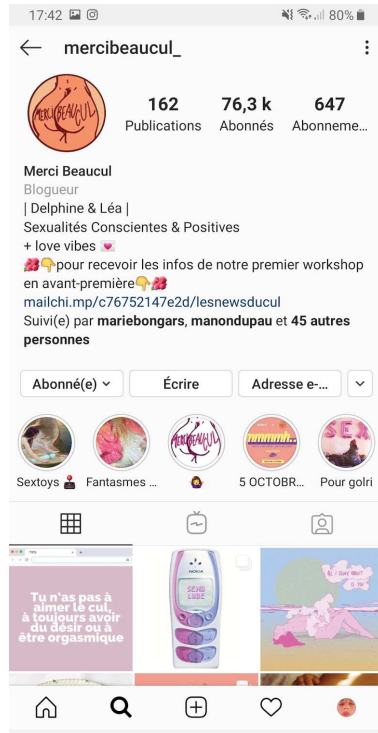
17:42 80%

mercibeaucul_

Merci Beaucul

162 Publications
76,3 k Abonnés
647 Abonneme...

Merci Beaucul
Blogueur
| Delphine & Léa |
Sexualités Conscientes & Positives
+ love vibes 💌
🌺👇pour recevoir les infos de notre premier workshop en avant-première👇🌺
mailchi.mp/c76752147e2d/lesnewsducul
Suivi(e) par mariebongars, manondupau et 45 autres personnes

Abonné(e) Écrire Adresse e-...

Merci Beaucul

Sextoys Fantasmes ... 5 OCTOBR... Pour golri

Tu n'as pas à aimer le cul, à toujours avoir du désir ou à être orgasmique

SEXO LUDO

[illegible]